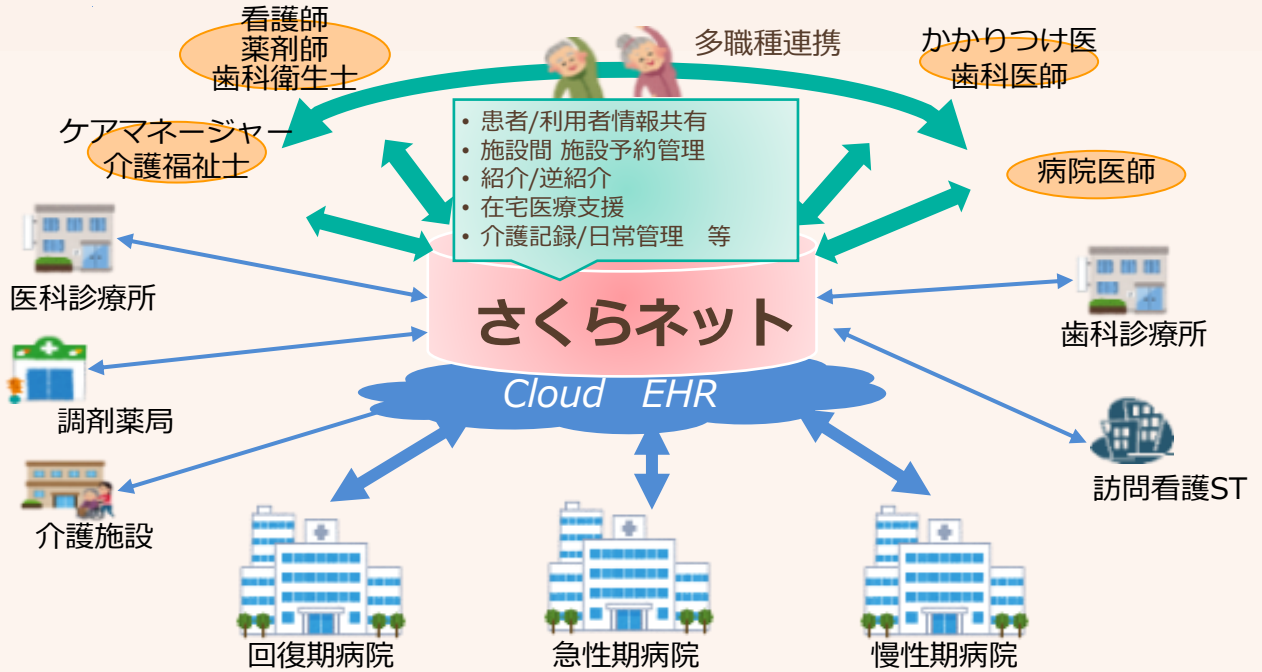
看護師
薬剤師
歯科衛生士

多職種連携

かかりつけ医
歯科医師

ケアマネージャー
介護福祉士

• 患者/利用者情報共有
• 施設間 施設予約管理
• 紹介/逆紹介
• 在宅医療支援
• 介護記録/日常管理　等

病院医師

医科診療所

さくらネット

歯科診療所

Cloud　EHR

調剤薬局

訪問看護ST

介護施設

回復期病院

急性期病院

慢性期病院